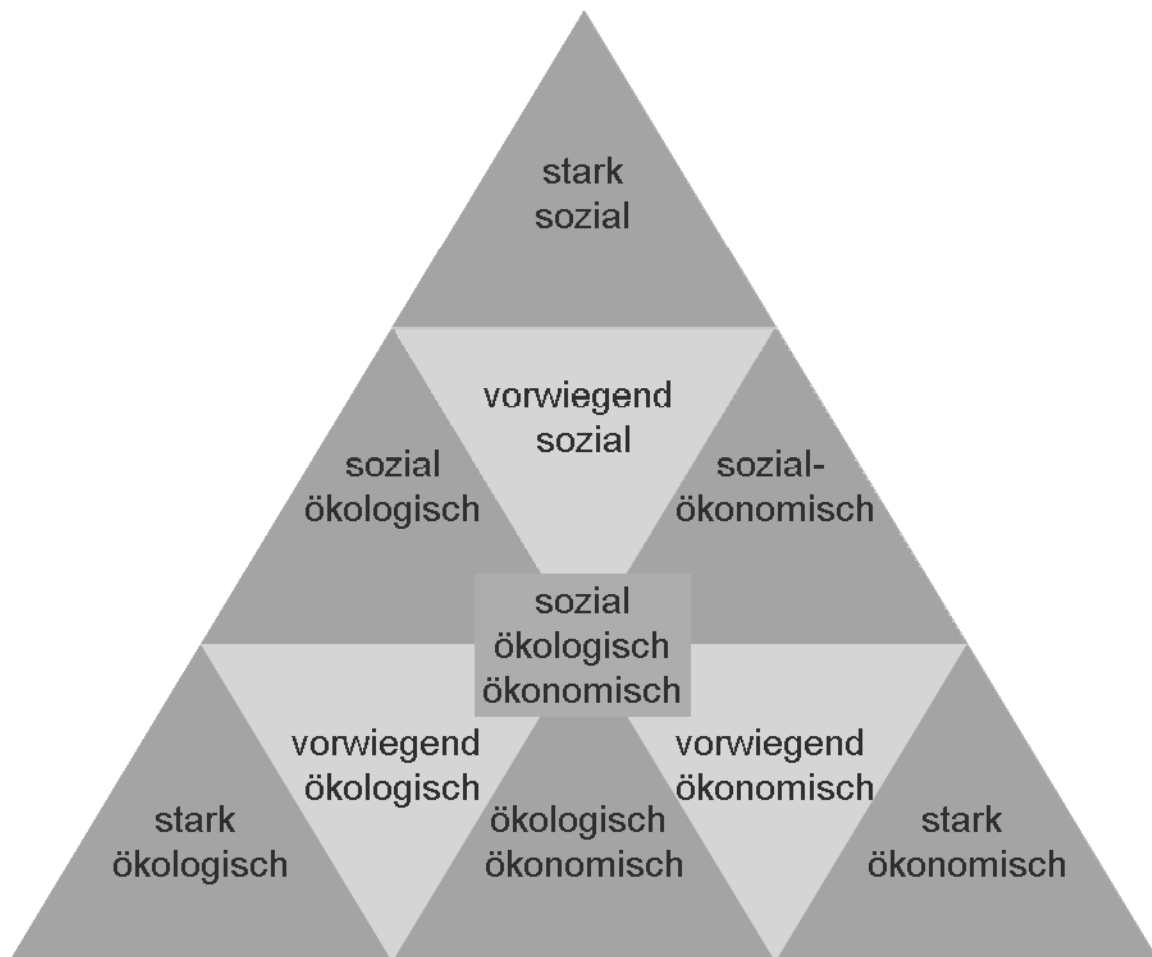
stark sozial

vorwiegend sozial

sozial ökologisch

sozial-ökonomisch

sozial ökologisch ökonomisch

vorwiegend ökologisch

vorwiegend ökonomisch

stark ökologisch

ökologisch ökonomisch

stark ökonomisch